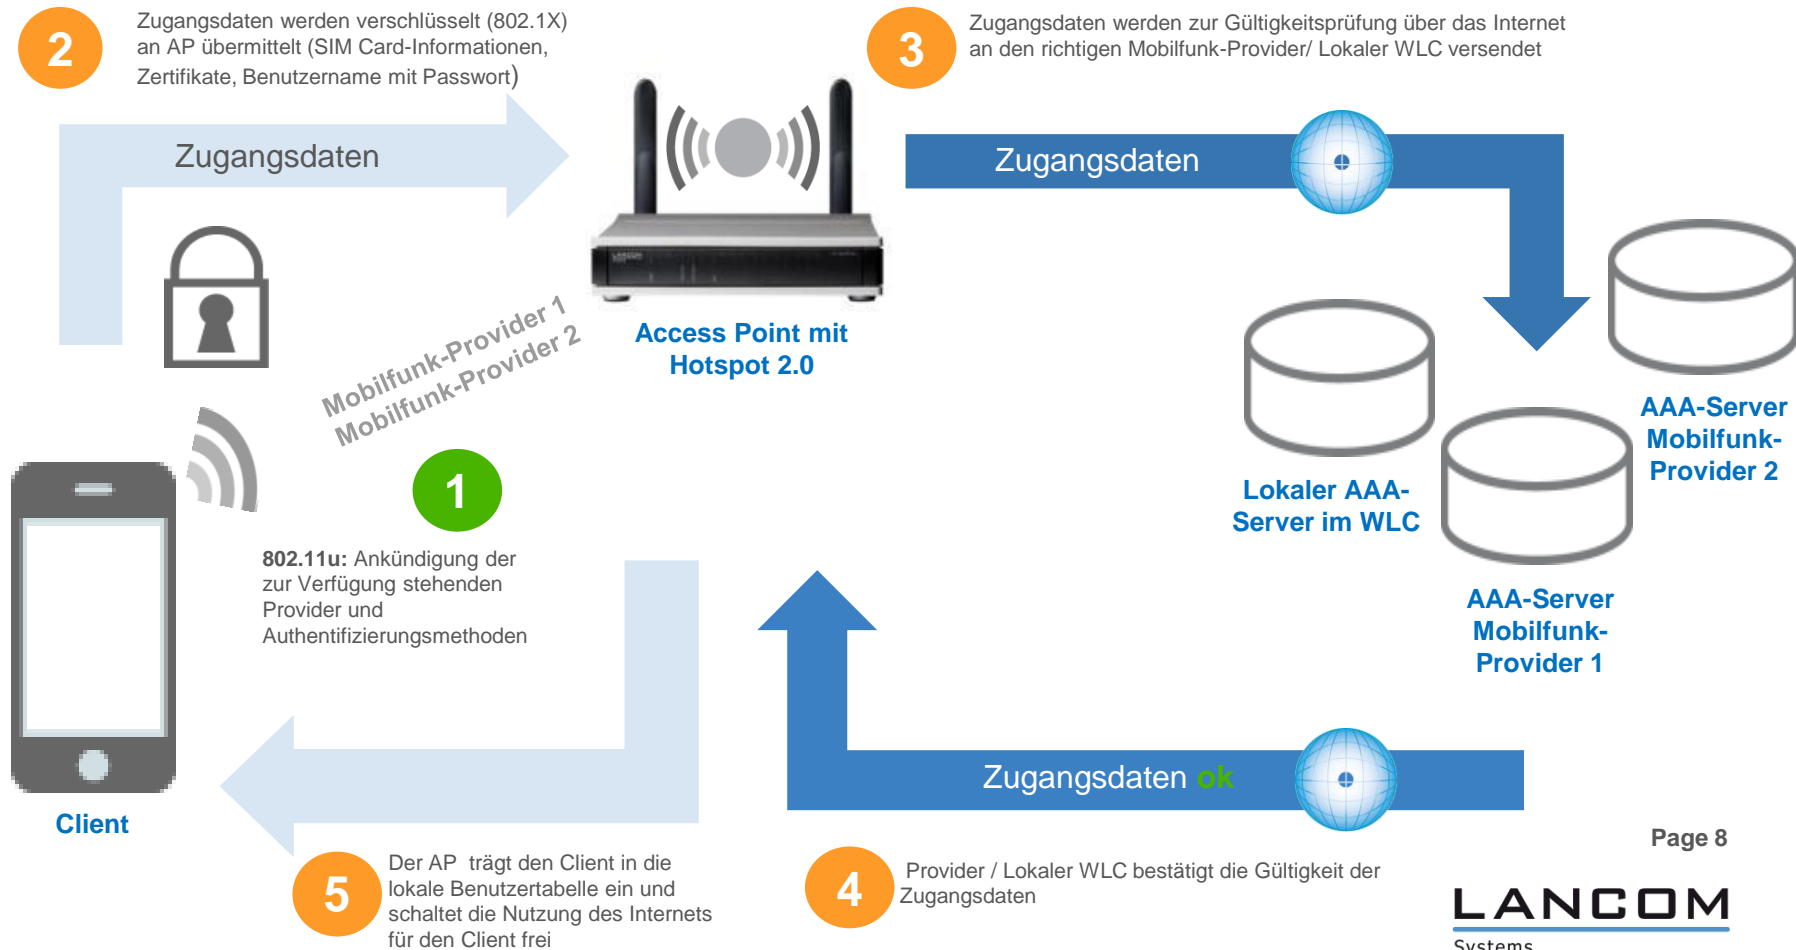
2

Zugangsdaten werden verschlüsselt (802.1X) an AP übermittelt (SIM Card-Informationen, Zertifikate, Benutzername mit Passwort)

Zugangsdaten

3

Zugangsdaten werden zur Gültigkeitsprüfung über das Internet an den richtigen Mobilfunk-Provider/ Lokaler WLC versendet

Zugangsdaten

Mobilfunk-Provider 1
Mobilfunk-Provider 2

Access Point mit Hotspot 2.0

AAA-Server Mobilfunk-Provider 2

Lokaler AAA-Server im WLC

AAA-Server Mobilfunk-Provider 1

1

802.11u: Ankündigung der zur Verfügung stehenden Provider und Authentifizierungsmethoden

Client

Zugangsdaten ok

Page 8

5

Der AP trägt den Client in die lokale Benutzertabelle ein und schaltet die Nutzung des Internets für den Client frei

4

Provider / Lokaler WLC bestätigt die Gültigkeit der Zugangsdaten

LANCOM
Systems